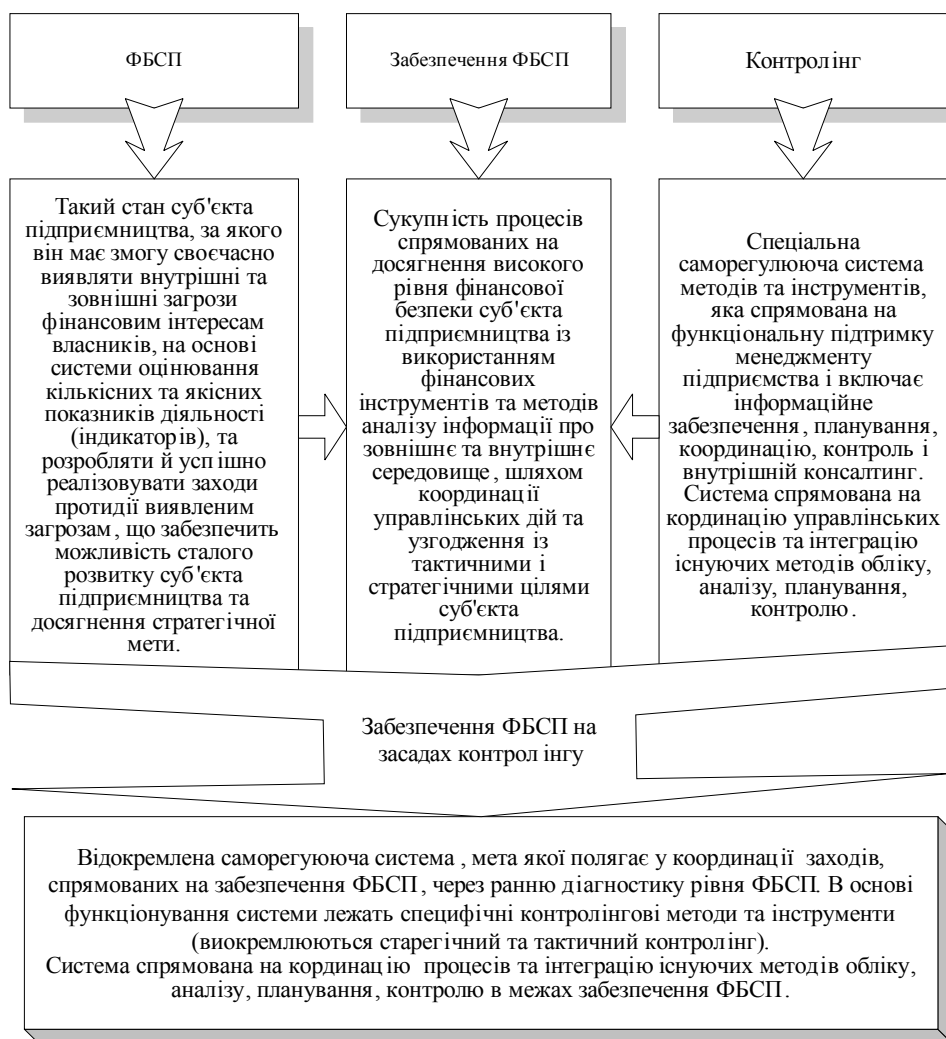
ФБСП

Забезпечення ФБСП

Контролінг

Такий стан суб'єкта підприємництва, за якого він має змогу своєчасно виявляти внутрішні та зовнішні загрози фінансовим інтересам власників, на основі системи оцінювання кількісних та якісних показників діяльності (індикаторів), та розробляти й успішно реалізовувати заходи протидії виявленим загрозам, що забезпечить можливість сталого розвитку суб'єкта підприємництва та досягнення стратегічної мети.

Сукупність процесів спрямованих на досягнення високого рівня фінансової безпеки суб'єкта підприємництва із використанням фінансових інструментів та методів аналізу інформації про зовнішнє та внутрішнє середовище, шляхом координації управлінських дій та узгодження із тактичними і стратегічними цілями суб'єкта підприємництва.

Спеціальна саморегулююча система методів та інструментів, яка спрямована на функціональну підтримку менеджменту підприємства і включає інформаційне забезпечення, планування, координацію, контроль і внутрішній консалтинг. Система спрямована на кординацію управлінських процесів та інтеграцію існуючих методів обліку, аналізу, планування, контролю.

Забезпечення ФБСП на засадах контрол інгу

Відокремлена саморегуююча система , мета якої полягає у координації заходів, спрямованих на забезпечення ФБСП, через ранню діагностику рівня ФБСП. В основі функціонування системи лежать специфічні контролінгові методи та інструменти (виокремлюються старегічний та тактичний контролінг).
Система спрямована на кординацію процесів та інтеграцію існуючих методів обліку, аналізу, планування, контролю в межах забезпечення ФБСП.